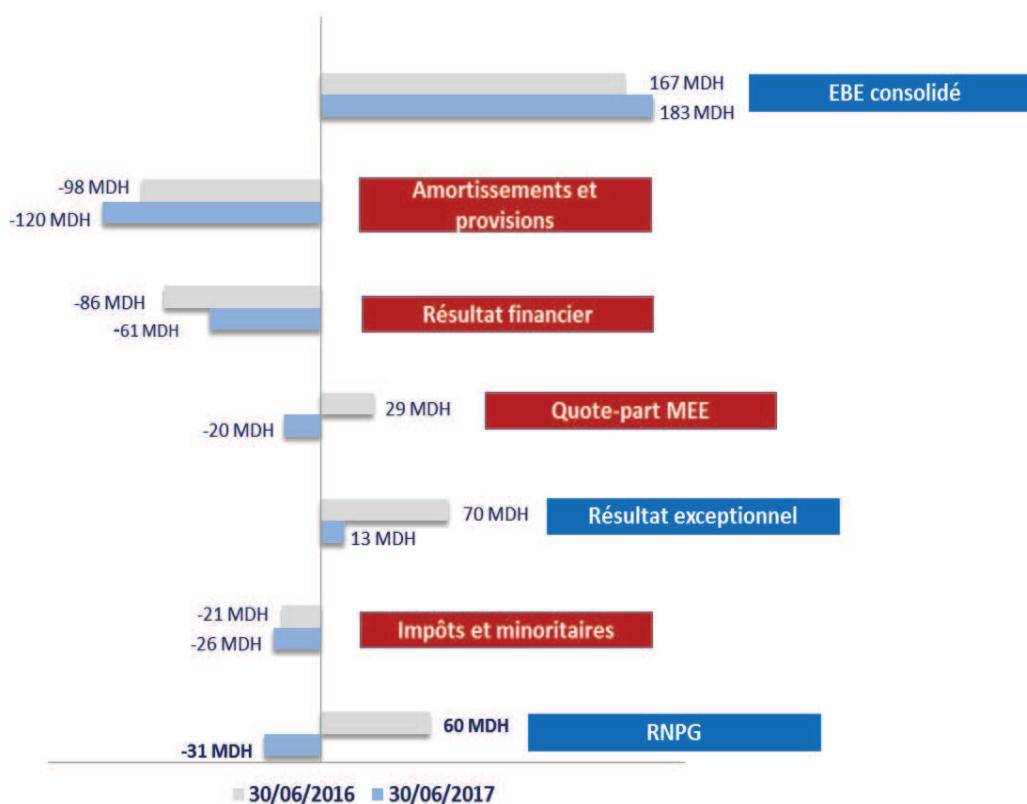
167 MDH
183 MDH
EBE consolidé

-98 MDH
-120 MDH
Amortissements et provisions

-86 MDH
-61 MDH
Résultat financier

29 MDH
-20 MDH
Quote-part MEE

70 MDH
13 MDH
Résultat exceptionnel

-21 MDH
-26 MDH
Impôts et minoritaires

60 MDH
-31 MDH
RNPG

30/06/2016 30/06/2017